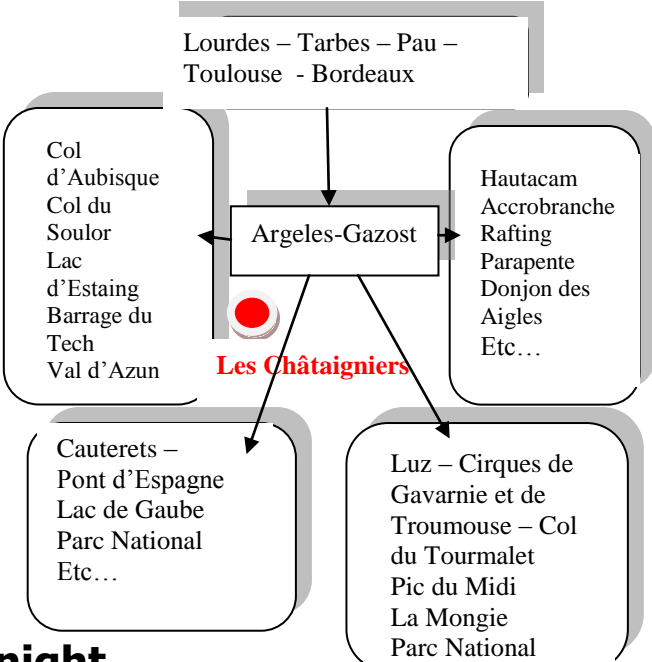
Lourdes – Tarbes – Pau – Toulouse - Bordeaux

Col d'Aubisque
Col du Soulor
Lac d'Estaing
Barrage du Tech
Val d'Azun

Argeles-Gazost

Hautacam
Accrobranche
Rafting
Parapente
Donjon des Aigles
Etc…

Les Châtaigniers

Cauterets – Pont d'Espagne
Lac de Gaube
Parc National
Etc…

Luz – Cirques de Gavarnie et de Troumouse – Col du Tourmalet
Pic du Midi
La Mongie
Parc National

night